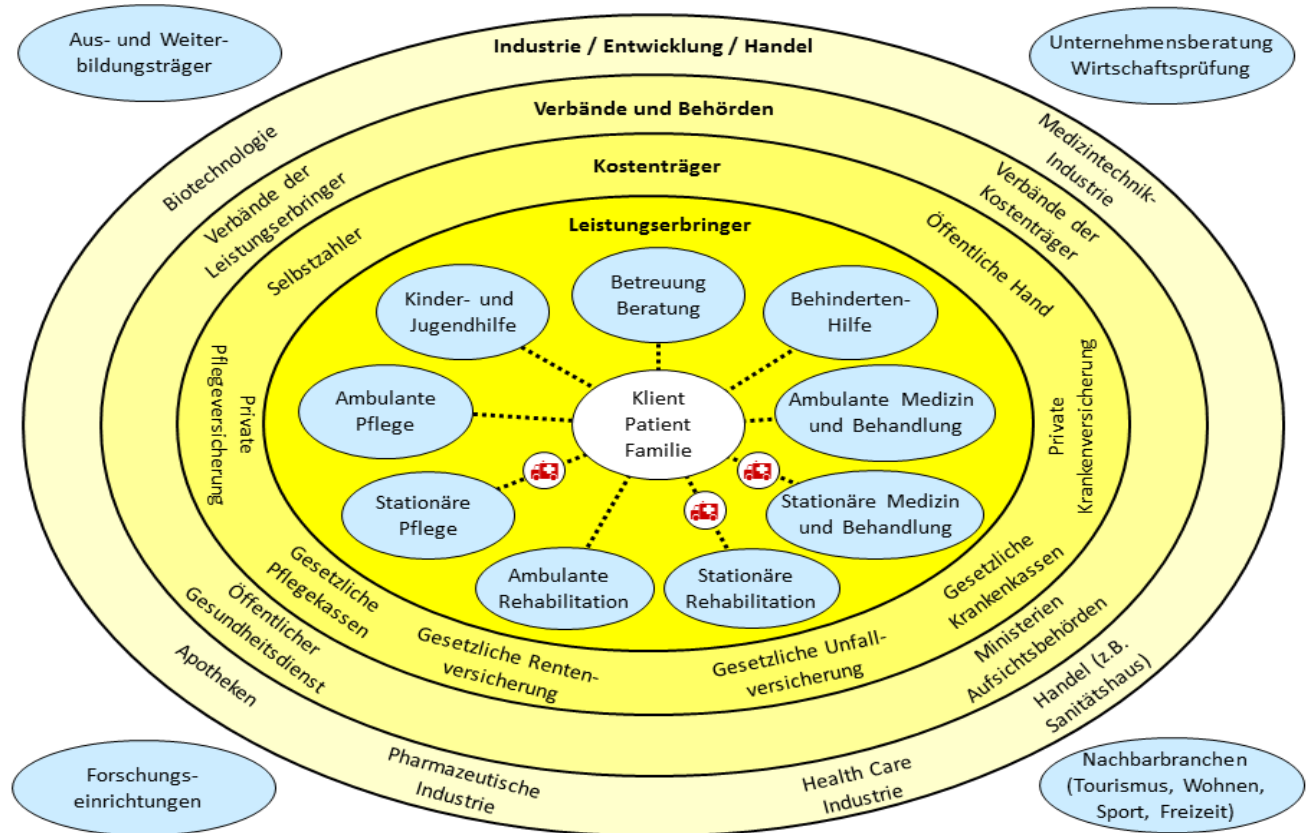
Aus- und Weiterbildungsträger

Industrie / Entwicklung / Handel

Unternehmensberatung Wirtschaftsprüfung

Verbände und Behörden

Kostenträger

Leistungserbringer

Biotechnologie

Verbände der Leistungserbringer

Selbstzahler

Medizintechnik-Industrie

Verbände der Kostenträger

Öffentliche Hand

Kinder- und Jugendhilfe

Betreuung Beratung

Behinderten-Hilfe

Ambulante Pflege

Klient Patient Familie

Ambulante Medizin und Behandlung

Private Pflegeversicherung

Private Krankenversicherung

Stationäre Pflege

Stationäre Medizin und Behandlung

Ambulante Rehabilitation

Stationäre Rehabilitation

Gesetzliche Pflegekassen

Gesetzliche Krankenkassen

Öffentlicher Gesundheitsdienst

Gesetzliche Rentenversicherung

Gesetzliche Unfallversicherung

Ministerien Aufsichtsbehörden

Apotheken

Handel (z.B. Sanitätshaus)

Pharmazeutische Industrie

Health Care Industrie

Forschungseinrichtungen

Nachbarbranchen (Tourismus, Wohnen, Sport, Freizeit)